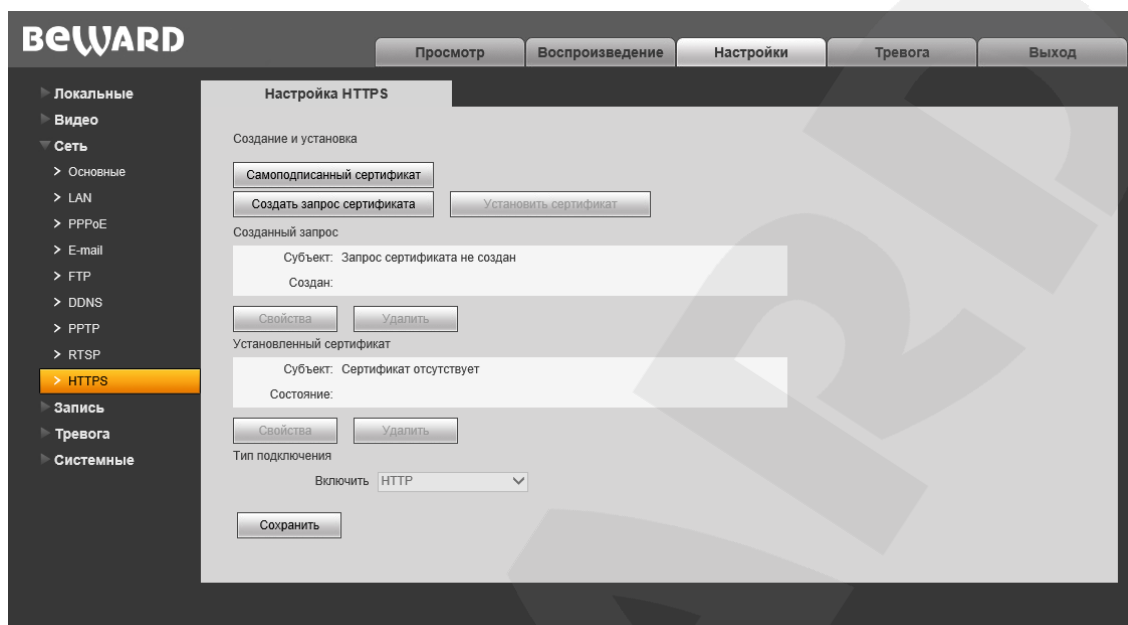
BEWARD

Просмотр | Воспроизведение | Настройки | Тревога | Выход

Локальные
Видео
Сеть
> Основные
> LAN
> PPPoE
> E-mail
> FTP
> DDNS
> PPTP
> RTSP
> HTTPS
Запись
Тревога
Системные

Настройка HTTPS

Создание и установка

Самоподписанный сертификат

Создать запрос сертификата

Установить сертификат

Созданный запрос

Субъект: Запрос сертификата не создан

Создан:

Свойства

Удалить

Установленный сертификат

Субъект: Сертификат отсутствует

Состояние:

Свойства

Удалить

Тип подключения

Включить HTTP

Сохранить